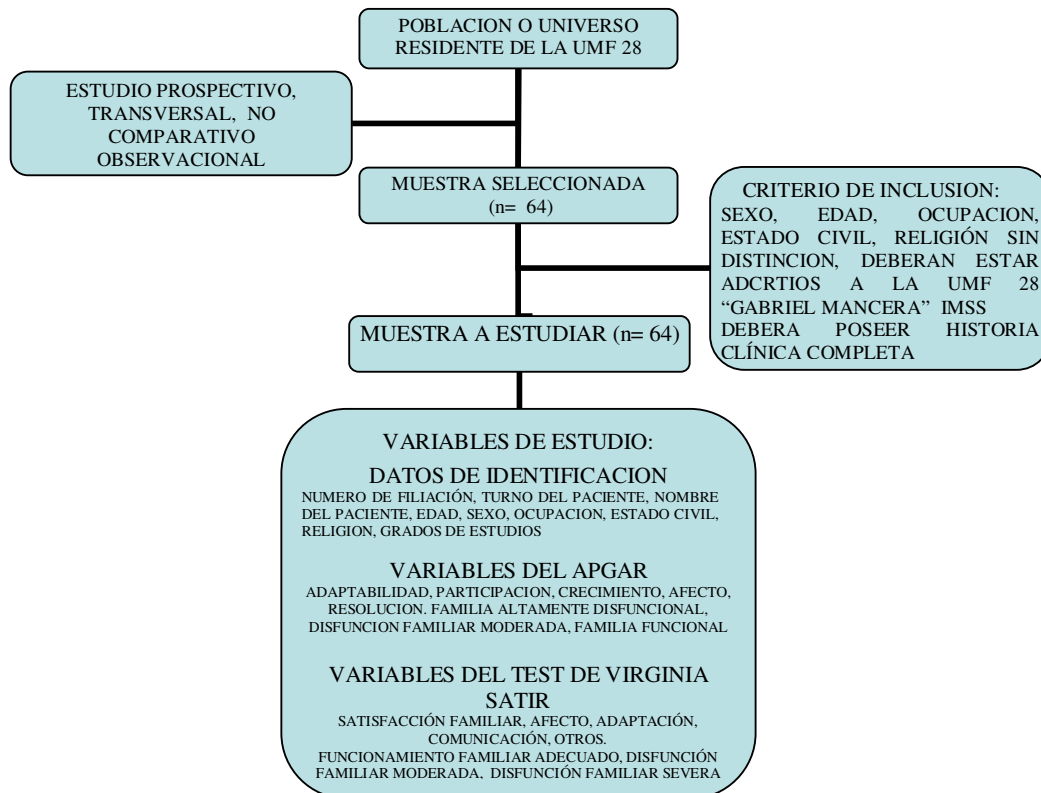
POBLACION O UNIVERSO RESIDENTE DE LA UMF 28

ESTUDIO PROSPECTIVO, TRANSVERSAL, NO COMPARATIVO OBSERVACIONAL

MUESTRA SELECCIONADA (n= 64)

CRITERIO DE INCLUSION: SEXO, EDAD, OCUPACION, ESTADO CIVIL, RELIGIÓN SIN DISTINCION, DEBERAN ESTAR ADCRTIOS A LA UMF 28 "GABRIEL MANCERA" IMSS DEBERA POSEER HISTORIA CLÍNICA COMPLETA

MUESTRA A ESTUDIAR (n= 64)

VARIABLES DE ESTUDIO:

DATOS DE IDENTIFICACION
NUMERO DE FILIACIÓN, TURNO DEL PACIENTE, NOMBRE DEL PACIENTE, EDAD, SEXO, OCUPACION, ESTADO CIVIL, RELIGION, GRADOS DE ESTUDIOS

VARIABLES DEL APGAR
ADAPTABILIDAD, PARTICIPACION, CRECIMIENTO, AFECTO, RESOLUCION. FAMILIA ALTAMENTE DISFUNCIONAL, DISFUNCION FAMILIAR MODERADA, FAMILIA FUNCIONAL

VARIABLES DEL TEST DE VIRGINIA SATIR
SATISFACCIÓN FAMILIAR, AFECTO, ADAPTACIÓN, COMUNICACIÓN, OTROS.
FUNCIONAMIENTO FAMILIAR ADECUADO, DISFUNCIÓN FAMILIAR MODERADA, DISFUNCIÓN FAMILIAR SEVERA